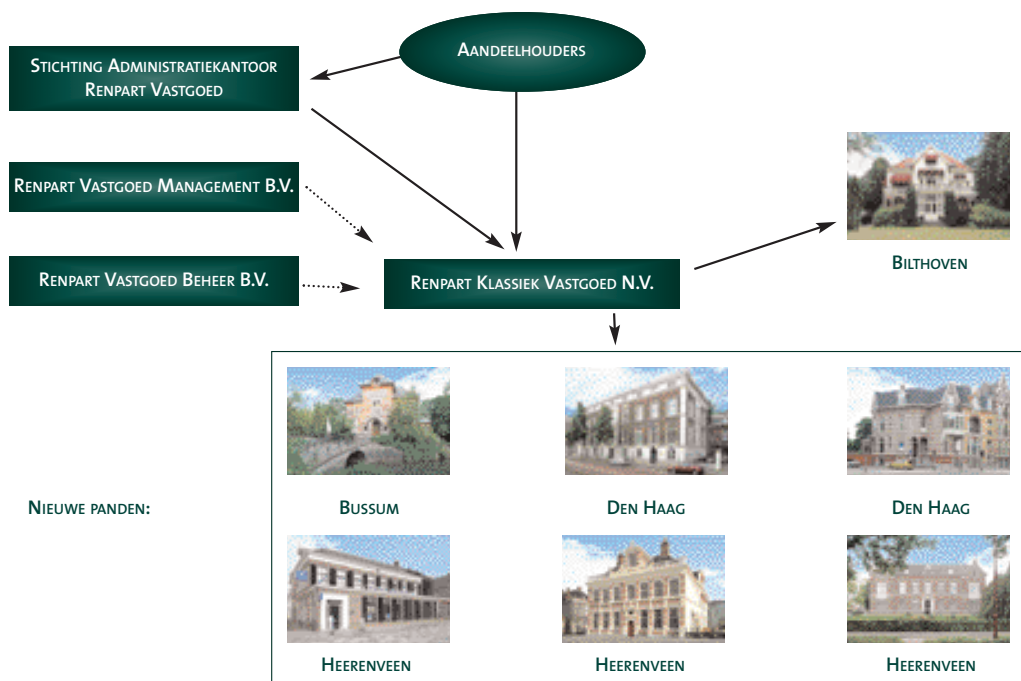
Aandeelhouders

Stichting Administratiekantoor Renpart Vastgoed

Renpart Vastgoed Management B.V.

Renpart Vastgoed Beheer B.V.

Renpart Klassiek Vastgoed N.V.

Bilthoven

Nieuwe panden:

Bussum

Den Haag

Den Haag

Heerenveen

Heerenveen

Heerenveen